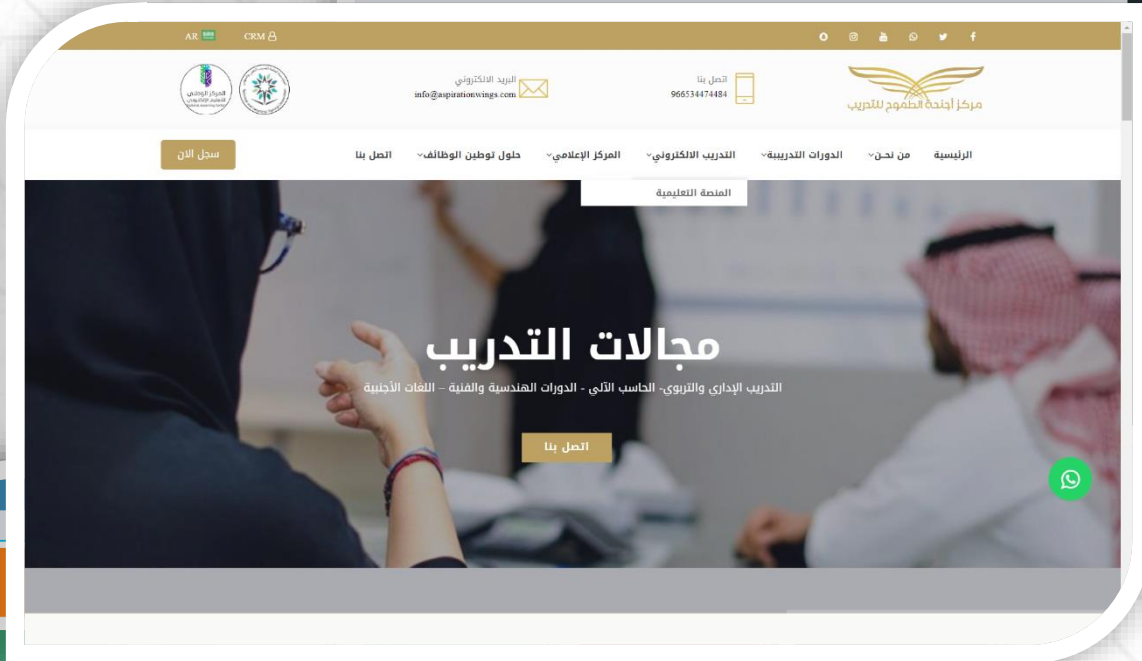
AR CRM

مركز أجنحة الطموح للتدريب

اتصل بنا
966534474484

البريد الالكتروني
info@aspirationwings.com

المركز الوطني

الرئيسية من نحن الدورات التدريبية التدريب الالكتروني المركز الإعلامي حلول توطين الوظائف اتصل بنا

سجل الان

المنصة التعليمية

مجالات التدريب

التدريب الإداري والتربوي- الحاسب الآلي - الدورات الهندسية والفنية – اللغات الأجنبية

اتصل بنا